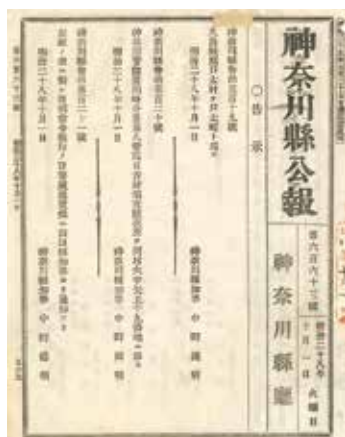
神奈川縣公報

第六百六十二號

神奈川縣廳

明治二十九年
十月一日
火曜日

○告示

神奈川縣告示第百二十九號
久良岐郡屏風浦村字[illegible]
明治二十九年十月一日
神奈川縣知事 中野健明

神奈川縣告示第百三十號
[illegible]
明治二十九年十月一日
神奈川縣知事 中野健明

神奈川縣告示第百三十一號
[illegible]
明治二十九年十月一日
神奈川縣知事 中野健明